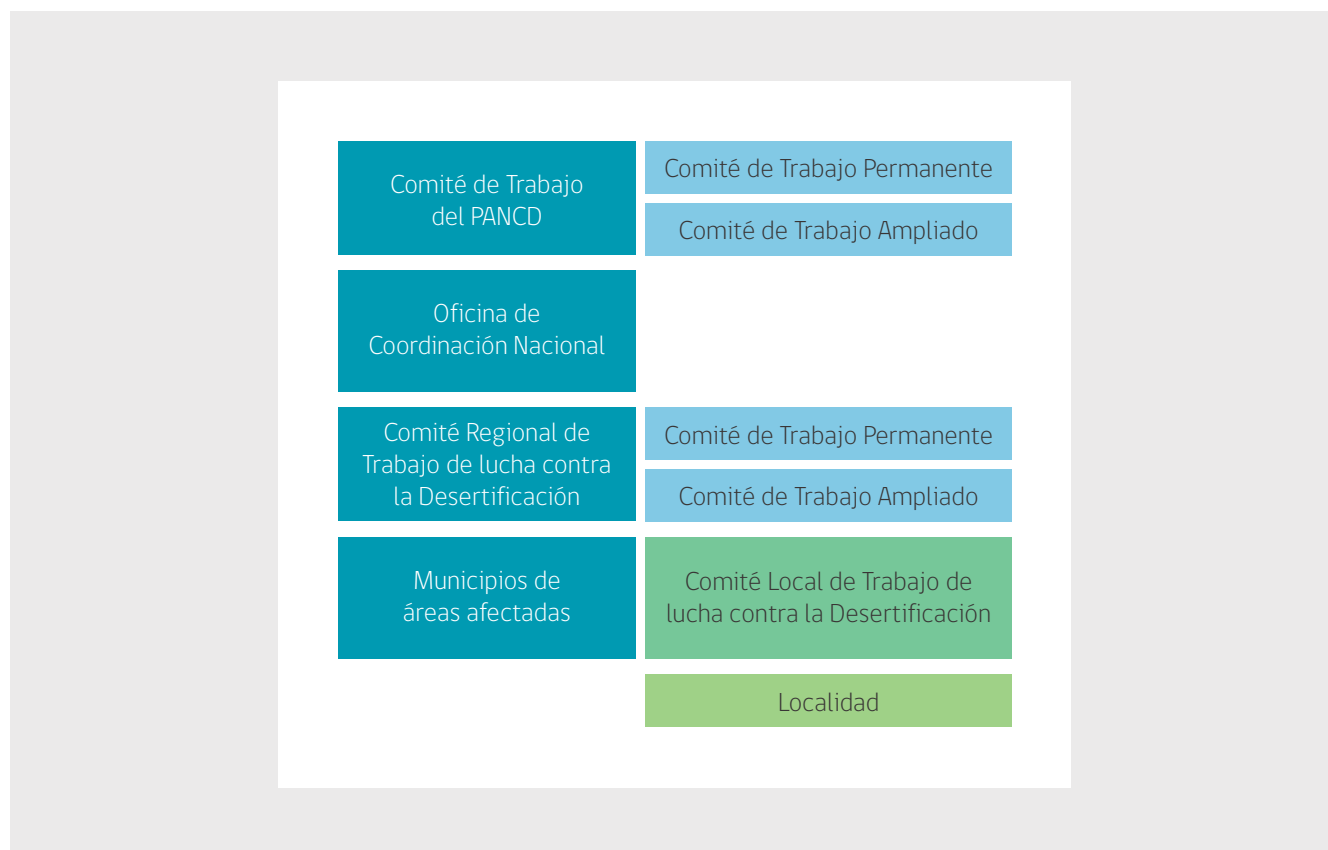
Comité de Trabajo del PANCD

Comité de Trabajo Permanente

Comité de Trabajo Ampliado

Oficina de Coordinación Nacional

Comité Regional de Trabajo de lucha contra la Desertificación

Comité de Trabajo Permanente

Comité de Trabajo Ampliado

Municipios de áreas afectadas

Comité Local de Trabajo de lucha contra la Desertificación

Localidad